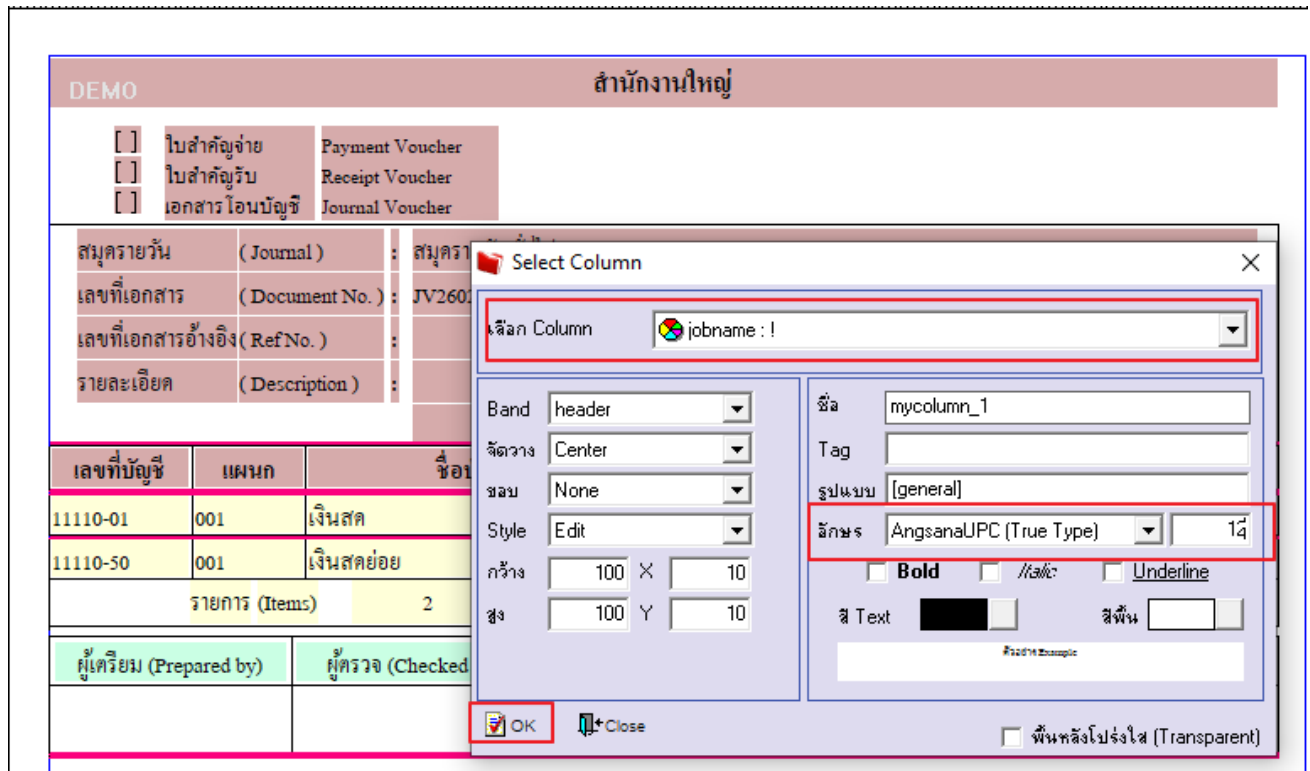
DEMO

สำนักงานใหญ่

[ ] ใบสำคัญจ่าย Payment Voucher
[ ] ใบสำคัญรับ Receipt Voucher
[ ] เอกสารโอนบัญชี Journal Voucher

สมุดรายวัน (Journal) : สมุดรา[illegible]
เลขที่เอกสาร (Document No.) : JV260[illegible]
เลขที่เอกสารอ้างอิง (Ref No.) :
รายละเอียด (Description) :

| เลขที่บัญชี | แผนก | ชื่อ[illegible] |
|---|---|---|
| 11110-01 | 001 | เงินสด |
| 11110-50 | 001 | เงินสดย่อย |
| | รายการ (Items) | 2 |

ผู้เตรียม (Prepared by) | ผู้ตรวจ (Checked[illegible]

Select Column

เลือก Column | jobname : !

Band | header
จัดวาง | Center
ขอบ | None
Style | Edit
กว้าง | 100 | X | 10
สูง | 100 | Y | 10

ชื่อ | mycolumn_1
Tag |
รูปแบบ | [general]
อักษร | AngsanaUPC (True Type) | 14
Bold | Italic | Underline
สี Text | สีพื้น
ตัวอย่าง Example

OK | Close
พื้นหลังโปร่งใส (Transparent)